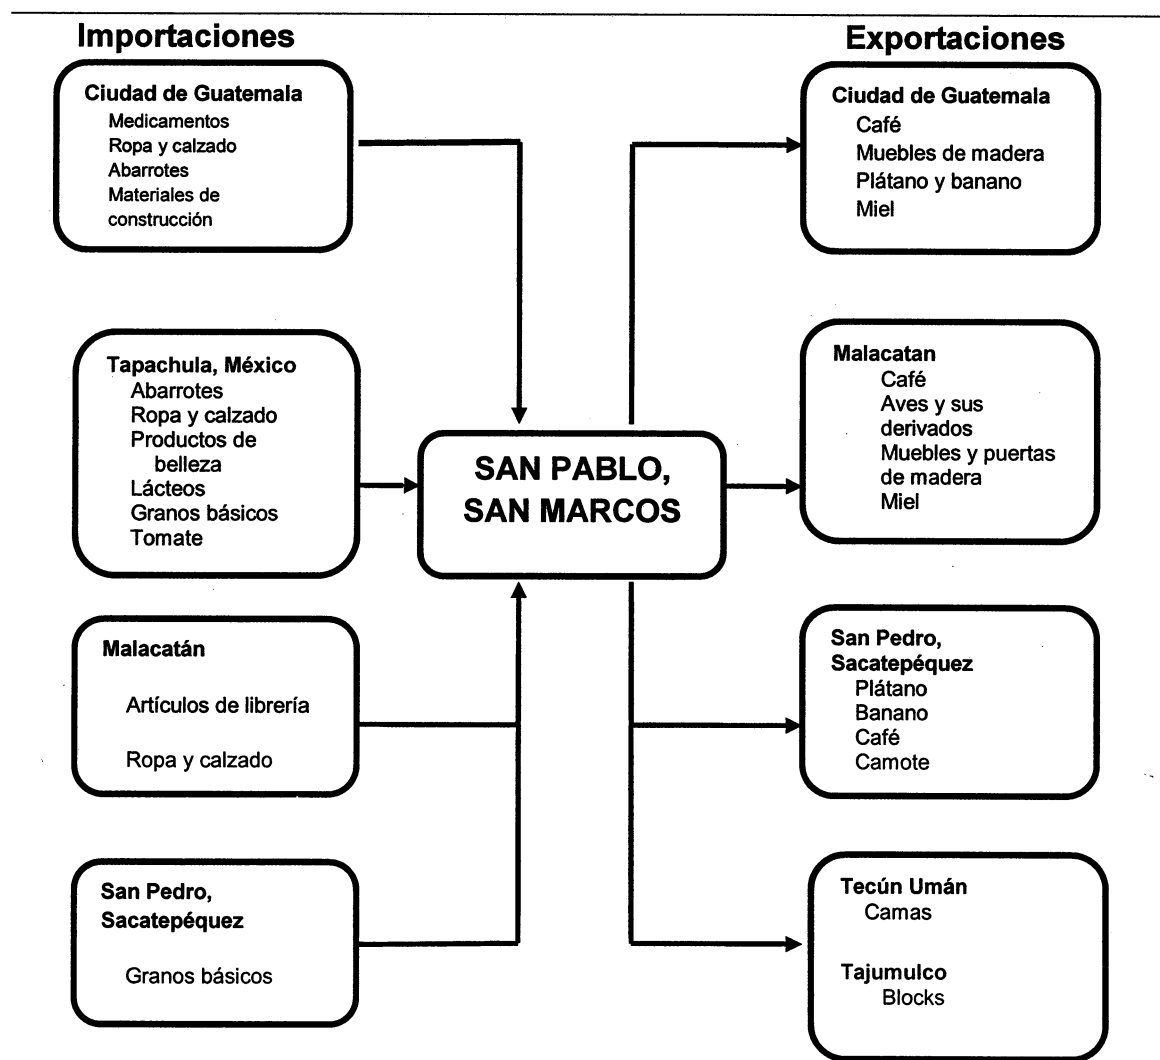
Importaciones

Exportaciones

Ciudad de Guatemala
Medicamentos
Ropa y calzado
Abarrotes
Materiales de construcción

Tapachula, México
Abarrotes
Ropa y calzado
Productos de belleza
Lácteos
Granos básicos
Tomate

Malacatán
Artículos de librería
Ropa y calzado

San Pedro, Sacatepéquez
Granos básicos

SAN PABLO, SAN MARCOS

Ciudad de Guatemala
Café
Muebles de madera
Plátano y banano
Miel

Malacatan
Café
Aves y sus derivados
Muebles y puertas de madera
Miel

San Pedro, Sacatepéquez
Plátano
Banano
Café
Camote

Tecún Umán
Camas

Tajumulco
Blocks